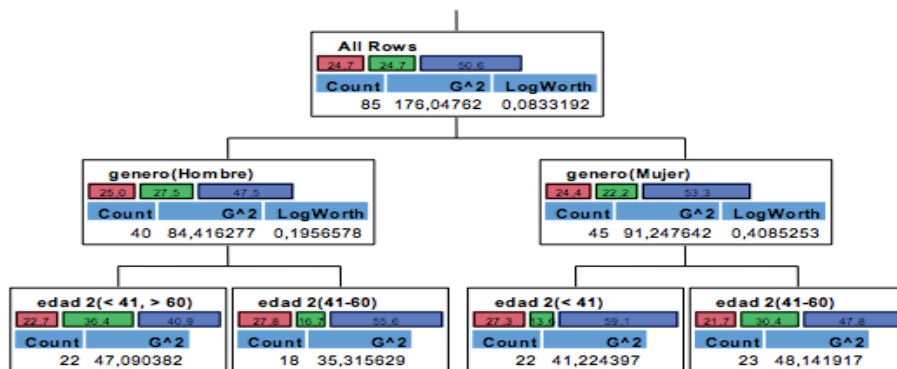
All Rows
24,7 24,7 50,6

| Count | G^2 | LogWorth |
|---|---|---|
| 85 | 176,04762 | 0,0833192 |

genero(Hombre)
25,0 27,5 47,5

| Count | G^2 | LogWorth |
|---|---|---|
| 40 | 84,416277 | 0,1956578 |

genero(Mujer)
24,4 22,2 53,3

| Count | G^2 | LogWorth |
|---|---|---|
| 45 | 91,247642 | 0,4085253 |

edad 2(< 41, > 60)
22,7 36,4 40,9

| Count | G^2 |
|---|---|
| 22 | 47,090382 |

edad 2(41-60)
27,8 16,7 55,6

| Count | G^2 |
|---|---|
| 18 | 35,315629 |

edad 2(< 41)
27,3 13,6 59,1

| Count | G^2 |
|---|---|
| 22 | 41,224397 |

edad 2(41-60)
21,7 30,4 47,8

| Count | G^2 |
|---|---|
| 23 | 48,141917 |